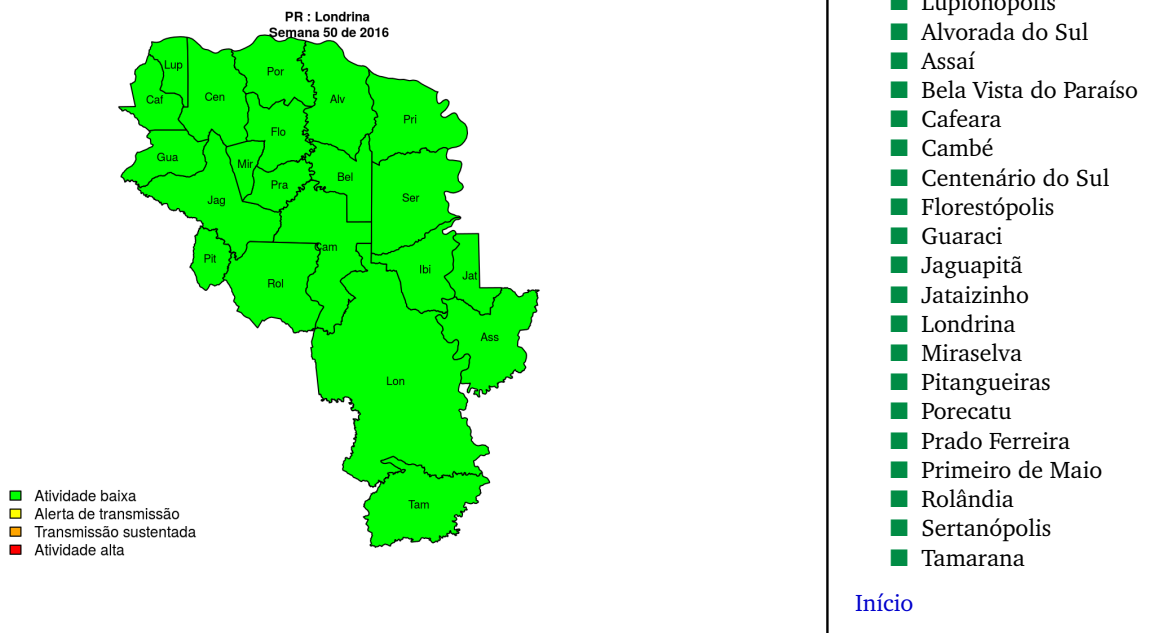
PR : Londrina
Semana 50 de 2016

Lup
Caf
Cen
Por
Alv
Pri
Flo
Gua
Mir
Pra
Bel
Jag
Ser
Cam
Pit
Ibi
Jat
Rol
Ass
Lon
Tam

Atividade baixa
Alerta de transmissão
Transmissão sustentada
Atividade alta

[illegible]
Alvorada do Sul
Assaí
Bela Vista do Paraíso
Cafeara
Cambé
Centenário do Sul
Florestópolis
Guaraci
Jaguapitã
Jataizinho
Londrina
Miraselva
Pitangueiras
Porecatu
Prado Ferreira
Primeiro de Maio
Rolândia
Sertanópolis
Tamarana

Início